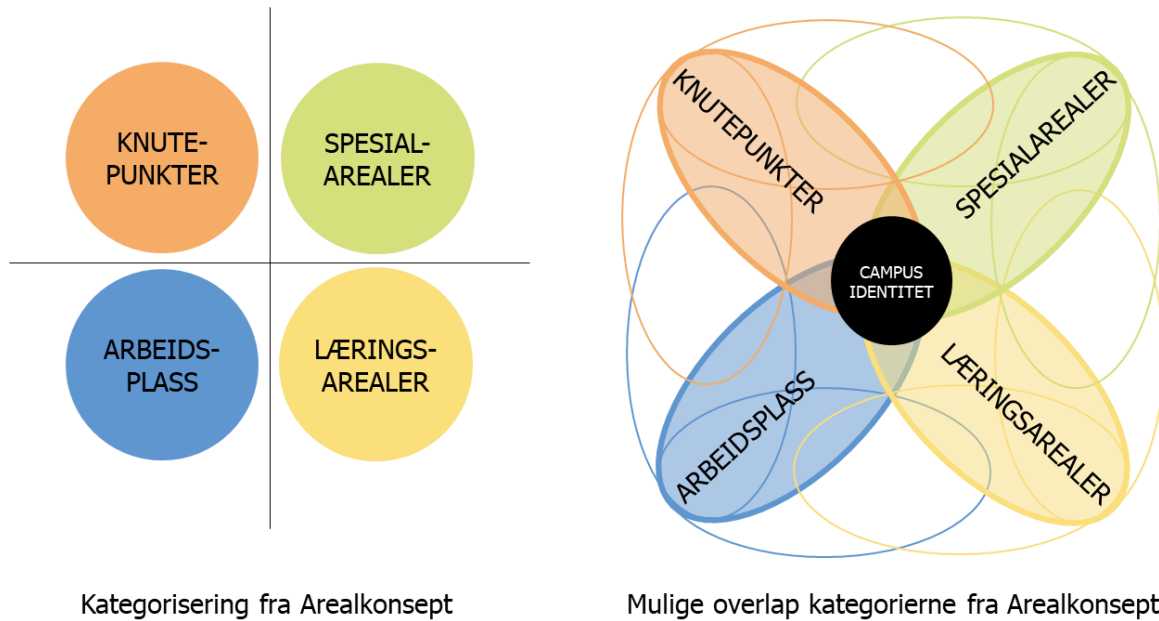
KNUTE-PUNKTER

SPESIAL-AREALER

ARBEIDS-PLASS

LÆRINGS-AREALER

Kategorisering fra Arealkonsept

KNUTEPUNKTER

SPESIALAREALER

CAMPUS IDENTITET

ARBEIDSPLASS

LÆRINGSAREALER

Mulige overlap kategorierne fra Arealkonsept